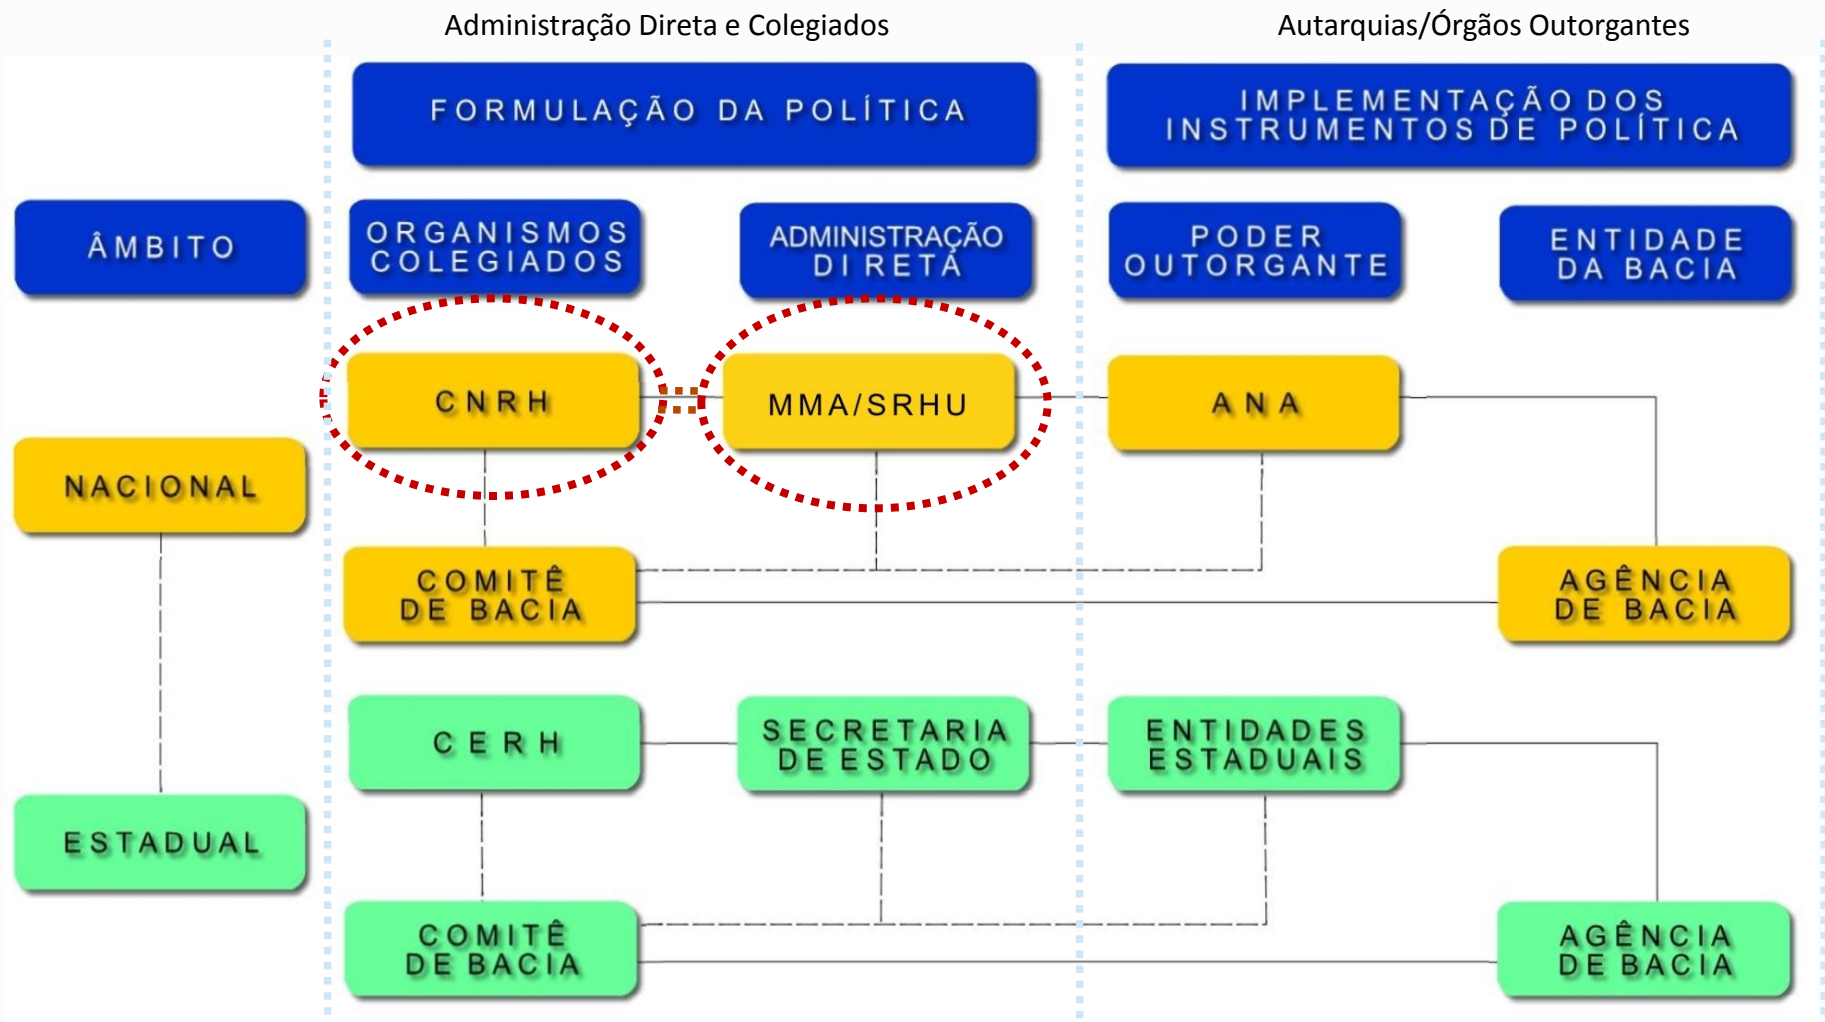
Administração Direta e Colegiados

Autarquias/Órgãos Outorgantes

FORMULAÇÃO DA POLÍTICA

IMPLEMENTAÇÃO DOS INSTRUMENTOS DE POLÍTICA

ÂMBITO

ORGANISMOS COLEGIADOS

ADMINISTRAÇÃO DIRETA

PODER OUTORGANTE

ENTIDADE DA BACIA

CNRH

MMA/SRHU

ANA

NACIONAL

COMITÊ DE BACIA

AGÊNCIA DE BACIA

CERH

SECRETARIA DE ESTADO

ENTIDADES ESTADUAIS

ESTADUAL

COMITÊ DE BACIA

AGÊNCIA DE BACIA